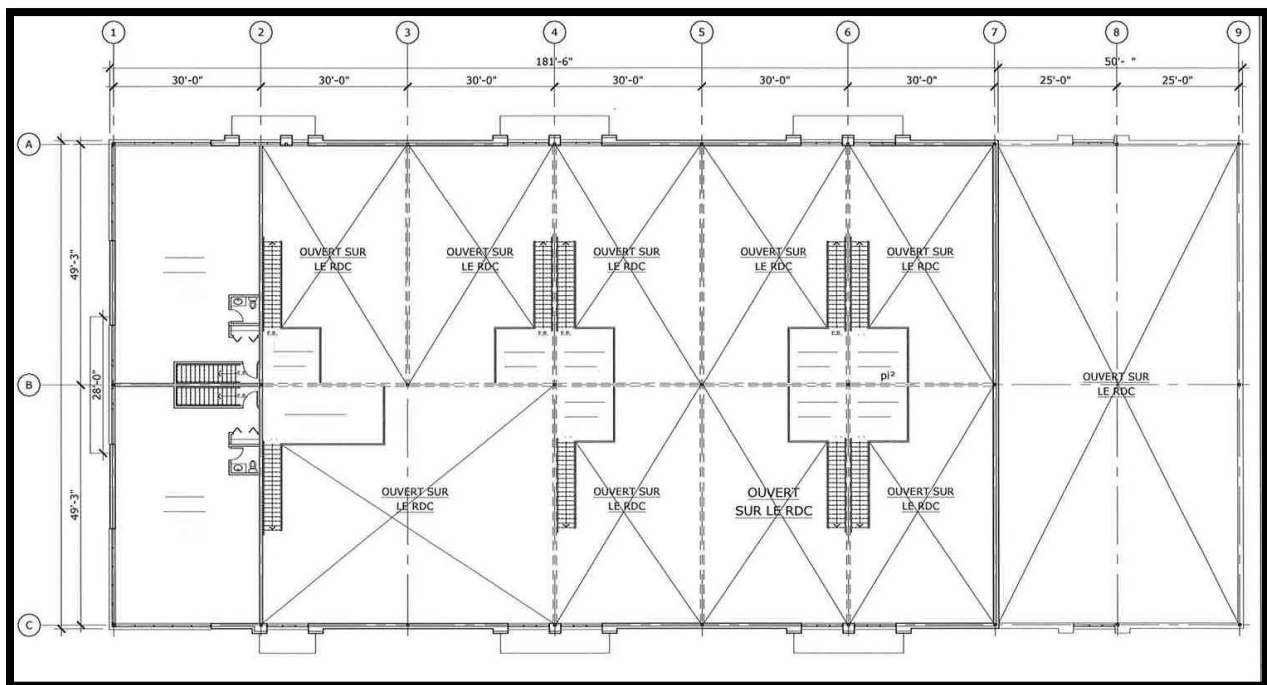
1 2 3 4 5 6 7 8 9

181'-6"

50'- "

30'-0" 30'-0" 30'-0" 30'-0" 30'-0" 30'-0" 25'-0" 25'-0"

A

B

C

49'-3"

28'-0"

49'-3"

OUVERT SUR LE RDC

OUVERT SUR LE RDC

OUVERT SUR LE RDC

OUVERT SUR LE RDC

OUVERT SUR LE RDC

pi²

OUVERT SUR LE RDC

OUVERT SUR LE RDC

OUVERT SUR LE RDC

OUVERT SUR LE RDC

OUVERT SUR LE RDC